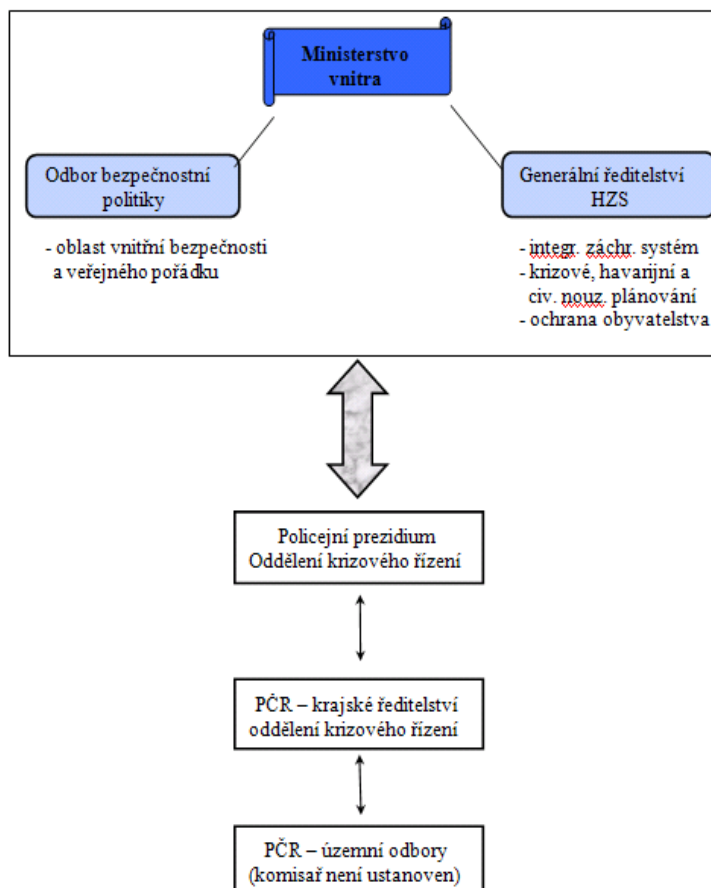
Ministerstvo vnitra

Odbor bezpečnostní politiky

- oblast vnitřní bezpečnosti a veřejného pořádku

Generální ředitelství HZS

- integr. záchr. systém
- krizové, havarijní a civ. nouz. plánování
- ochrana obyvatelstva

Policejní prezidium
Oddělení krizového řízení

PČR – krajské ředitelství
oddělení krizového řízení

PČR – územní odbory
(komisař není ustanoven)